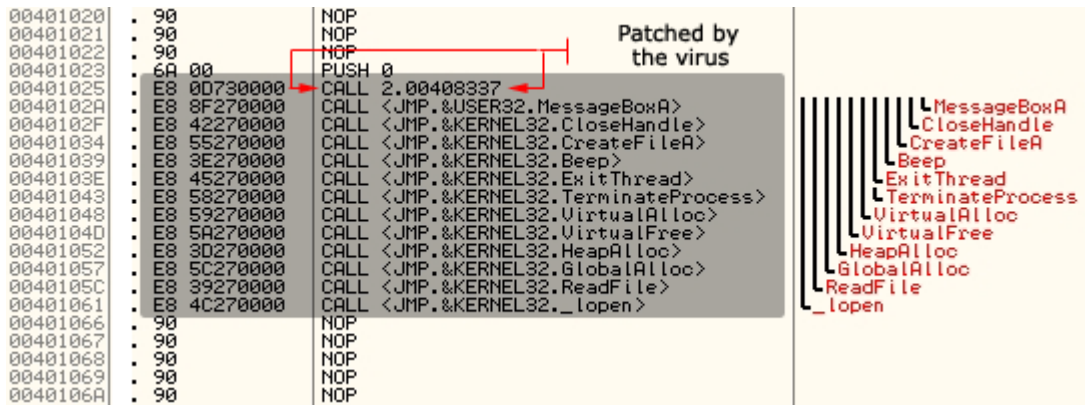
00401020 . 90 NOP
00401021 . 90 NOP
00401022 . 90 NOP
00401023 . 6A 00 PUSH 0
00401025 . E8 0D730000 CALL 2.00408337
0040102A . E8 8F270000 CALL <JMP.&USER32.MessageBoxA>
0040102F . E8 42270000 CALL <JMP.&KERNEL32.CloseHandle>
00401034 . E8 55270000 CALL <JMP.&KERNEL32.CreateFileA>
00401039 . E8 3E270000 CALL <JMP.&KERNEL32.Beep>
0040103E . E8 45270000 CALL <JMP.&KERNEL32.ExitThread>
00401043 . E8 58270000 CALL <JMP.&KERNEL32.TerminateProcess>
00401048 . E8 59270000 CALL <JMP.&KERNEL32.VirtualAlloc>
0040104D . E8 5A270000 CALL <JMP.&KERNEL32.VirtualFree>
00401052 . E8 3D270000 CALL <JMP.&KERNEL32.HeapAlloc>
00401057 . E8 5C270000 CALL <JMP.&KERNEL32.GlobalAlloc>
0040105C . E8 39270000 CALL <JMP.&KERNEL32.ReadFile>
00401061 . E8 4C270000 CALL <JMP.&KERNEL32._lopen>
00401066 . 90 NOP
00401067 . 90 NOP
00401068 . 90 NOP
00401069 . 90 NOP
0040106A . 90 NOP

Patched by the virus

MessageBoxA
CloseHandle
CreateFileA
Beep
ExitThread
TerminateProcess
VirtualAlloc
VirtualFree
HeapAlloc
GlobalAlloc
ReadFile
_lopen